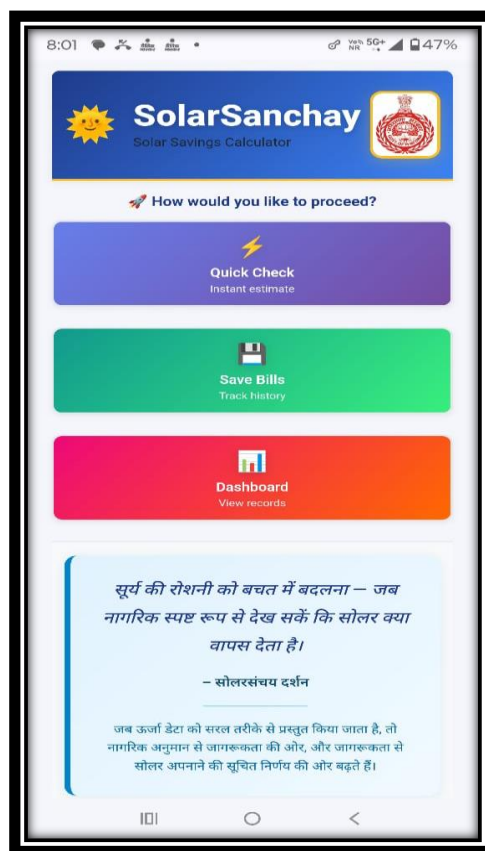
8:01 5G+ 47%

SolarSanchay

Solar Savings Calculator

🚀 How would you like to proceed?

⚡
Quick Check
Instant estimate

💾
Save Bills
Track history

📊
Dashboard
View records

सूर्य की रोशनी को बचत में बदलना — जब नागरिक स्पष्ट रूप से देख सकें कि सोलर क्या वापस देता है।

– सोलरसंचय दर्शन

जब ऊर्जा डेटा को सरल तरीके से प्रस्तुत किया जाता है, तो नागरिक अनुमान से जागरूकता की ओर, और जागरूकता से सोलर अपनाने के सूचित निर्णय की ओर बढ़ते हैं।